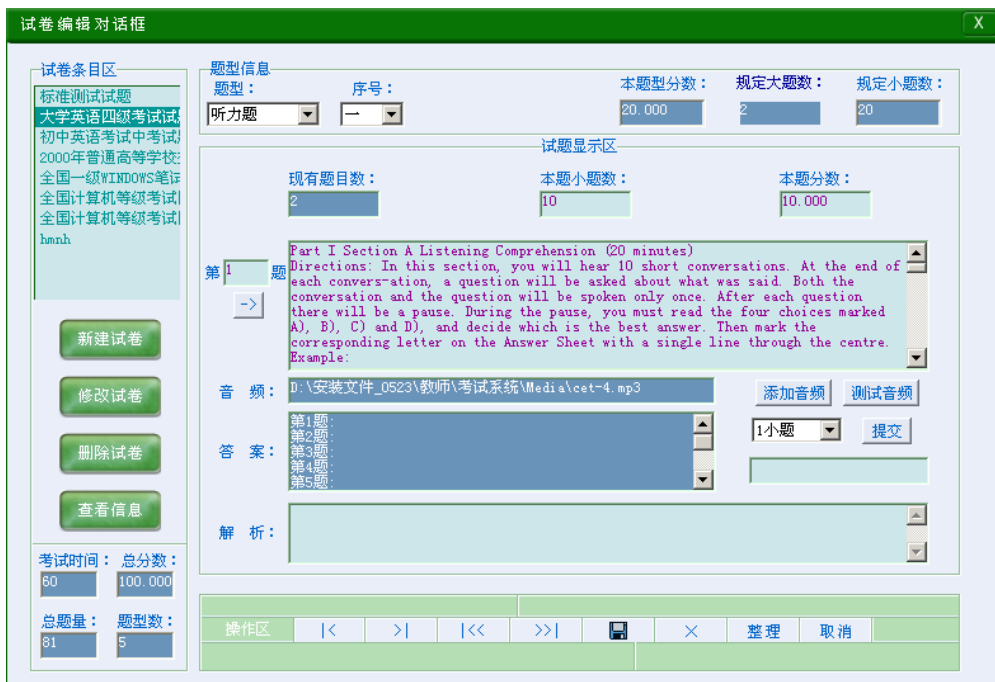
试卷编辑对话框

X

试卷条目区

标准测试试题
大学英语四级考试试
初中英语考试中考试
2000年普通高等学校
全国一级WINDOWS笔试
全国计算机等级考试
全国计算机等级考试
hmnh

新建试卷
修改试卷
删除试卷
查看信息

考试时间：
60
总分数：
100.000
总题量：
81
题型数：
5

题型信息
题型：
听力题
序号：
一
本题型分数：
20.000
规定大题数：
2
规定小题数：
20

试题显示区
现有题目数：
2
本题小题数：
10
本题分数：
10.000

第 1 题
->

Part I Section A Listening Comprehension (20 minutes)
Directions: In this section, you will hear 10 short conversations. At the end of each convers-ation, a question will be asked about what was said. Both the conversation and the question will be spoken only once. After each question there will be a pause. During the pause, you must read the four choices marked A), B), C) and D), and decide which is the best answer. Then mark the corresponding letter on the Answer Sheet with a single line through the centre.
Example:

音 频：
D:\安装文件_0523\教师\考试系统\Media\cet-4.mp3
添加音频
测试音频

答 案：
第1题:
第2题:
第3题:
第4题:
第5题:
1小题
提交

解 析：

操作区
|<
>|
|<<
>>|
×
整理
取消